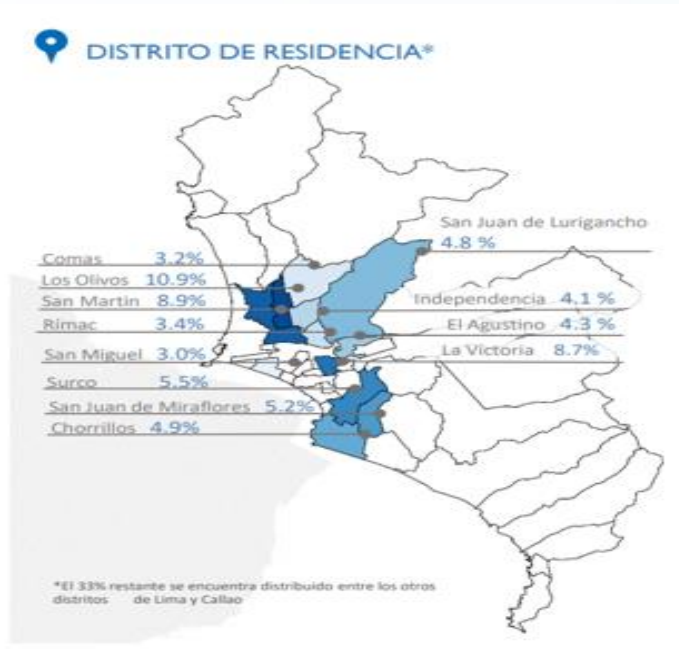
DISTRITO DE RESIDENCIA*

San Juan de Lurigancho 4.8 %

Comas 3.2%
Los Olivos 10.9%
San Martin 8.9%
Rimac 3.4%
San Miguel 3.0%
Surco 5.5%
San Juan de Miraflores 5.2%
Chorrillos 4.9%

Independencia 4,1 %
El Agustino 4.3 %
La Victoria 8.7%

*El 33% restante se encuentra distribuido entre los otros distritos de Lima y Callao